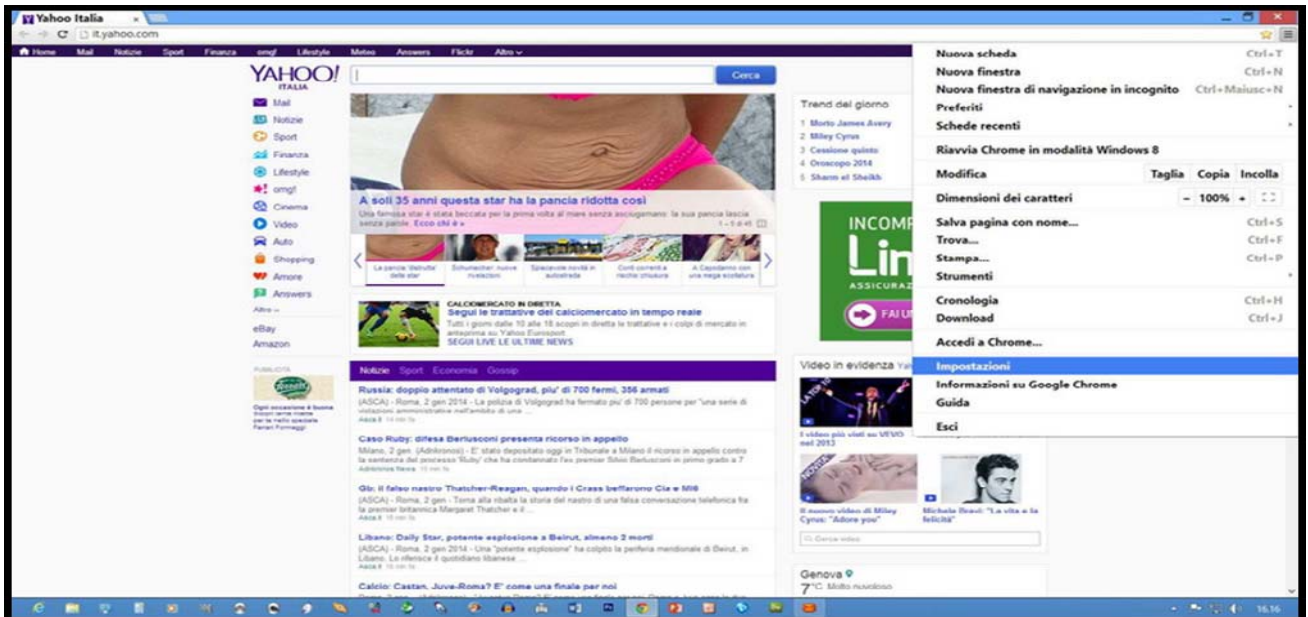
Yahoo Italia

it.yahoo.com

Home Mail Notizie Sport Finanza omg! Lifestyle Meteo Answers Flickr Altro

YAHOO! ITALIA

Cerca

Mail
Notizie
Sport
Finanza
Lifestyle
omg!
Cinema
Video
Auto
Shopping
Amore
Answers
Altro
eBay
Amazon

A soli 35 anni questa star ha la pancia ridotta così
Una famosa star è stata beccata per la prima volta al mare senza asciugamano: la sua pancia lascia senza parole. Ecco chi è »

La pancia 'distrutta' delle star
Schumacher: nuove rivelazioni
Spiacevole novità in autostrada
Conti correnti a rischio chiusura
A Capodanno con una mega scollatura

CALCIOMERCATO IN DIRETTA
Segui le trattative del calciomercato in tempo reale
Tutti i giorni dalle 10 alle 18 scoop in diretta le trattative e i colpi di mercato in anteprima su Yahoo Eurosport
SEGUI LIVE LE ULTIME NEWS

Notizie Sport Economia Gossip

Russia: doppio attentato di Volgograd, piu' di 700 fermi, 356 armati
(ASCA) - Roma, 2 gen 2014 - La polizia di Volgograd ha fermato piu' di 700 persone per "una serie di violazioni amministrative nell'ambito di una ...

Caso Ruby: difesa Berlusconi presenta ricorso in appello
Milano, 2 gen. (Adnkronos) - E' stato depositato oggi in Tribunale a Milano il ricorso in appello contro la sentenza del processo 'Ruby' che ha condannato l'ex premier Silvio Berlusconi in primo grado a 7
Adnkronos News

Gb: il falso nastro Thatcher-Reagan, quando i Crass beffarono Cia e MI6
(ASCA) - Roma, 2 gen - Torna alla ribalta la storia del nastro di una falsa conversazione telefonica fra la premier britannica Margaret Thatcher e il ...

Libano: Daily Star, potente esplosione a Beirut, almeno 2 morti
(ASCA) - Roma, 2 gen 2014 - Una "potente esplosione" ha colpito la periferia meridionale di Beirut, in Libano. Lo riferisce il quotidiano libanese ...

Calcio: Castan, Juve-Roma? E' come una finale per noi

Trend del giorno
1 Morto James Avery
2 Miley Cyrus
3 Cessione quinto
4 Oroscopo 2014
5 Sharm el Sheikh

INCOMP
Lin
ASSICURAZ
FAI U

Video in evidenza
I video più visti su VEVO nel 2013
Il nuovo video di Miley Cyrus: "Adore you"
Michele Bravi: "La vita e la felicità"
Cerca video

Genova
7°C Molto nuvoloso

Nuova scheda Ctrl+T
Nuova finestra Ctrl+N
Nuova finestra di navigazione in incognito Ctrl+Maiusc+N
Preferiti
Schede recenti
Riavvia Chrome in modalità Windows 8
Modifica Taglia Copia Incolla
Dimensioni dei caratteri - 100% +
Salva pagina con nome... Ctrl+S
Trova... Ctrl+F
Stampa... Ctrl+P
Strumenti
Cronologia Ctrl+H
Download Ctrl+J
Accedi a Chrome...
Impostazioni
Informazioni su Google Chrome
Guida
Esci

16.16